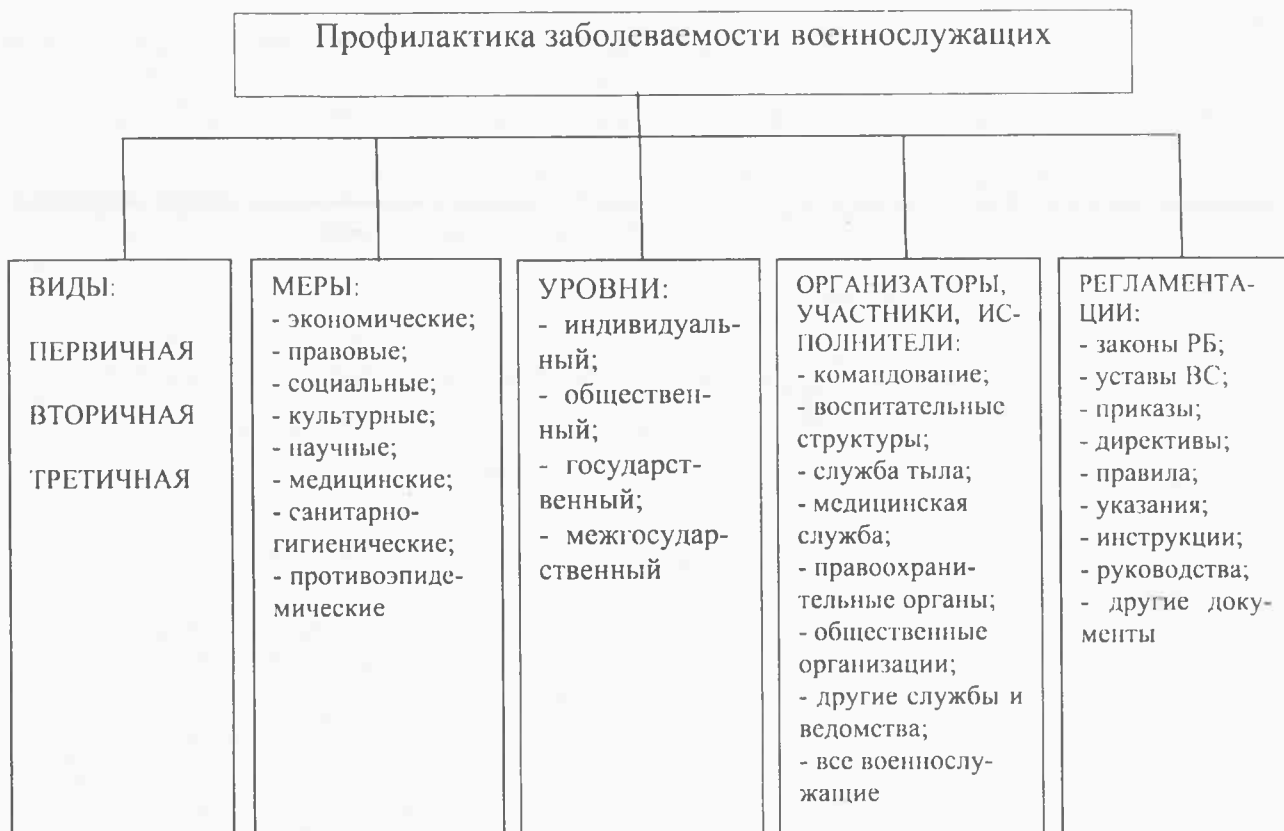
Профилактика заболеваемости военнослужащих

ВИДЫ:

ПЕРВИЧНАЯ

ВТОРИЧНАЯ

ТРЕТИЧНАЯ

МЕРЫ:
- экономические;
- правовые;
- социальные;
- культурные;
- научные;
- медицинские;
- санитарно-гигиенические;
- противоэпидемические

УРОВНИ:
- индивидуальный;
- общественный;
- государственный;
- межгосударственный

ОРГАНИЗАТОРЫ, УЧАСТНИКИ, ИСПОЛНИТЕЛИ:
- командование;
- воспитательные структуры;
- служба тыла;
- медицинская служба;
- правоохранительные органы;
- общественные организации;
- другие службы и ведомства;
- все военнослужащие

РЕГЛАМЕНТАЦИИ:
- законы РБ;
- уставы ВС;
- приказы;
- директивы;
- правила;
- указания;
- инструкции;
- руководства;
- другие документы